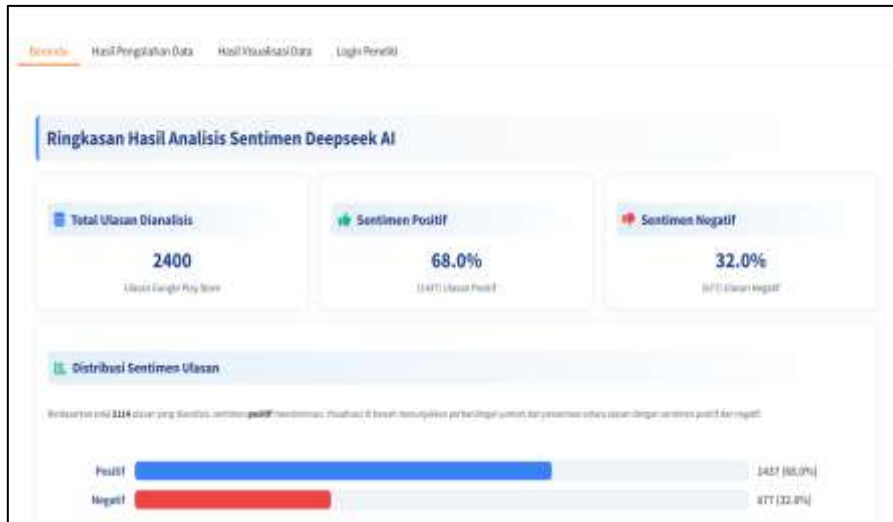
Beranda Hasil Pengolahan Data Hasil Visualisasi Data Login Peneliti

Ringkasan Hasil Analisis Sentimen Deepseek AI

Total Ulasan Dianalisis

2400

Ulasan Google Play Store

Sentimen Positif

68.0%

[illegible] Ulasan Positif

Sentimen Negatif

32.0%

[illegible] Ulasan Negatif

Distribusi Sentimen Ulasan

Berdasarkan total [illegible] ulasan yang dianalisis, sentimen positif mendominasi. Visualisasi di bawah menunjukkan perbandingan jumlah dan persentase antara ulasan dengan sentimen positif dan negatif.

Positif 1437 (68.0%)

Negatif 677 (32.0%)